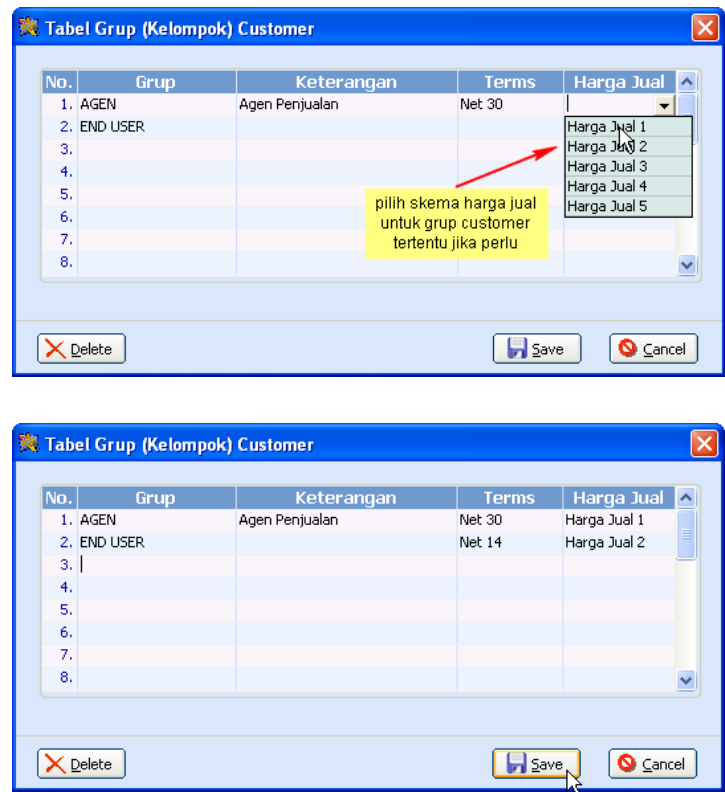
Tabel Grup (Kelompok) Customer

| No. | Grup | Keterangan | Terms | Harga Jual |
|---|---|---|---|---|
| 1. | AGEN | Agen Penjualan | Net 30 | |
| 2. | END USER | | | |
| 3. | | | | |
| 4. | | | | |
| 5. | | | | |
| 6. | | | | |
| 7. | | | | |
| 8. | | | | |

Harga Jual 1
Harga Jual 2
Harga Jual 3
Harga Jual 4
Harga Jual 5

pilih skema harga jual untuk grup customer tertentu jika perlu

Delete
Save
Cancel

Tabel Grup (Kelompok) Customer

| No. | Grup | Keterangan | Terms | Harga Jual |
|---|---|---|---|---|
| 1. | AGEN | Agen Penjualan | Net 30 | Harga Jual 1 |
| 2. | END USER | | Net 14 | Harga Jual 2 |
| 3. | | | | |
| 4. | | | | |
| 5. | | | | |
| 6. | | | | |
| 7. | | | | |
| 8. | | | | |

Delete
Save
Cancel